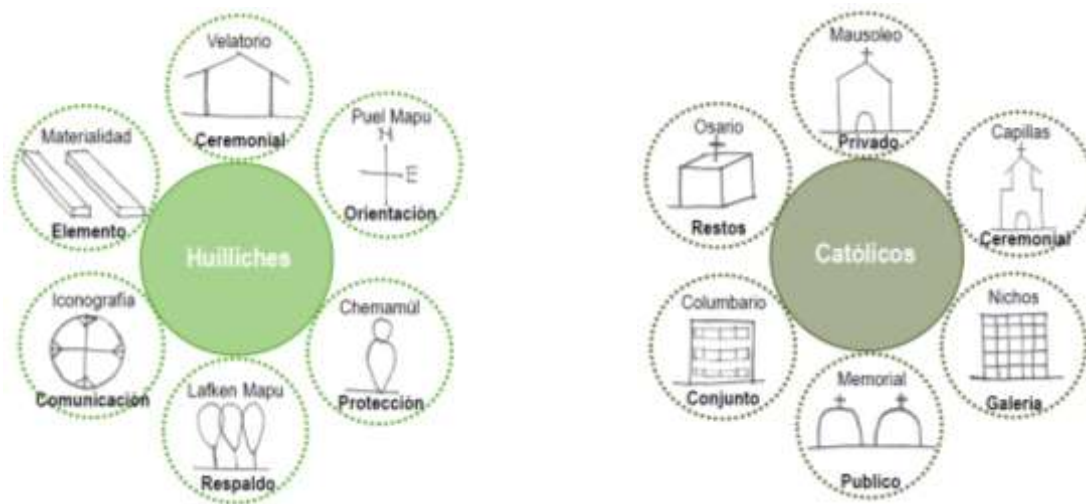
Huilliches

Velatorio
Ceremonial

Puel Mapu
H
E
Orientación

Chemamül
Protección

Lafken Mapu
Respaldo

Iconografía
Comunicación

Materialidad
Elemento

Católicos

Mausoleo
Privado

Capillas
Ceremonial

Nichos
Galeria

Memorial
Publico

Columbario
Conjunto

Osario
Restos